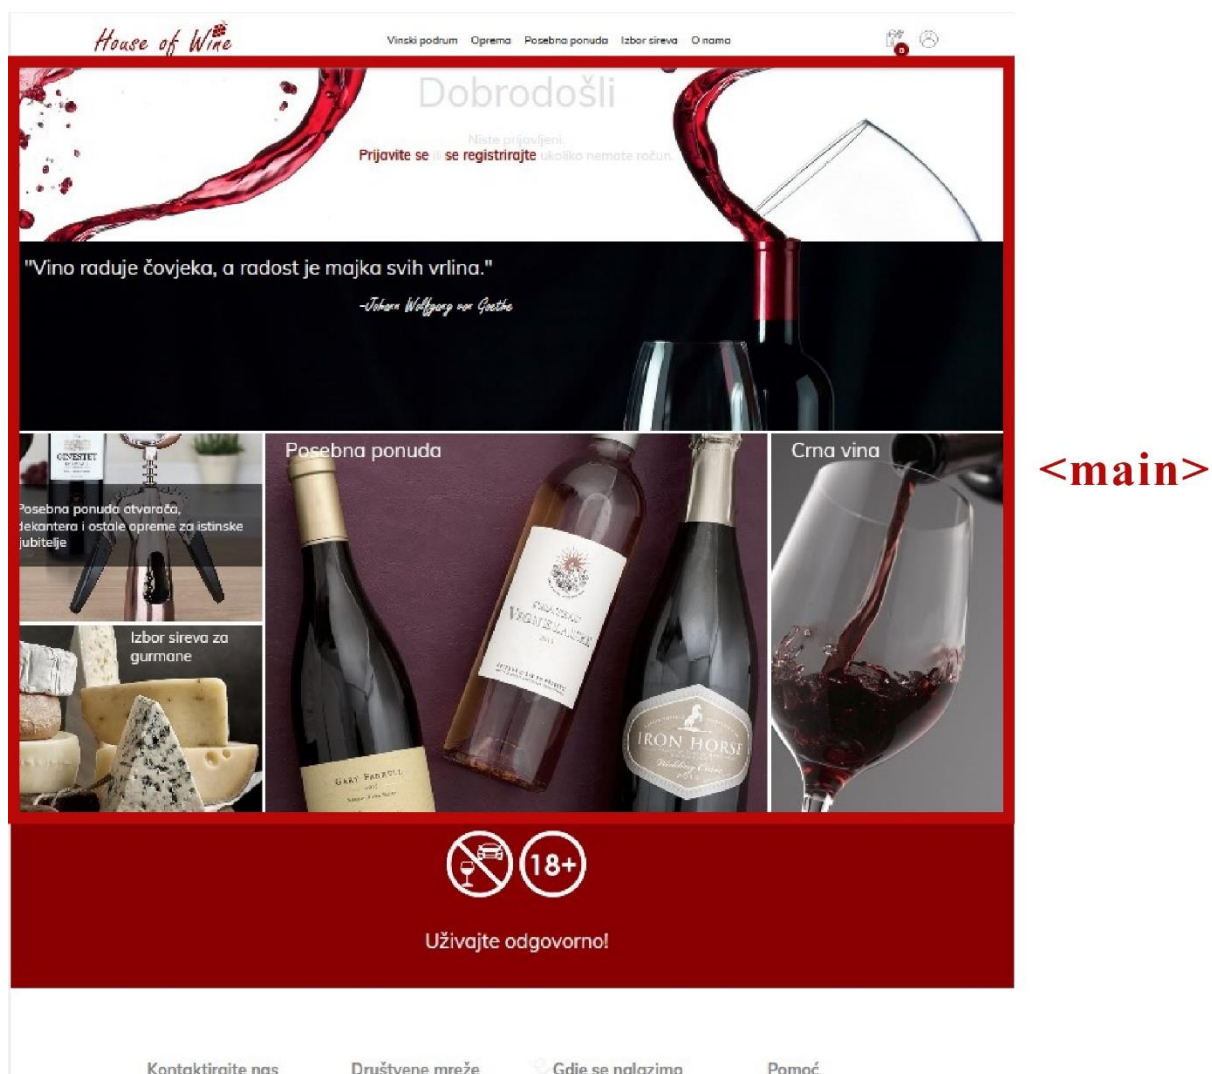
House of Wine

Vinski podrum Oprema Posebna ponuda Izbor sireva O nama

0

Dobrodošli

Niste prijavljeni.

Prijavite se ili se registrirajte ukoliko nemate račun.

"Vino raduje čovjeka, a radost je majka svih vrlina."

-Johann Wolfgang von Goethe

Posebna ponuda otvarača, dekantera i ostale opreme za istinske jubitelje

Posebna ponuda

Crna vina

Izbor sireva za gurmane

<main>

18+

Uživajte odgovorno!

Kontaktirajte nas Društvene mreže Gdje se nalazimo Pomoć